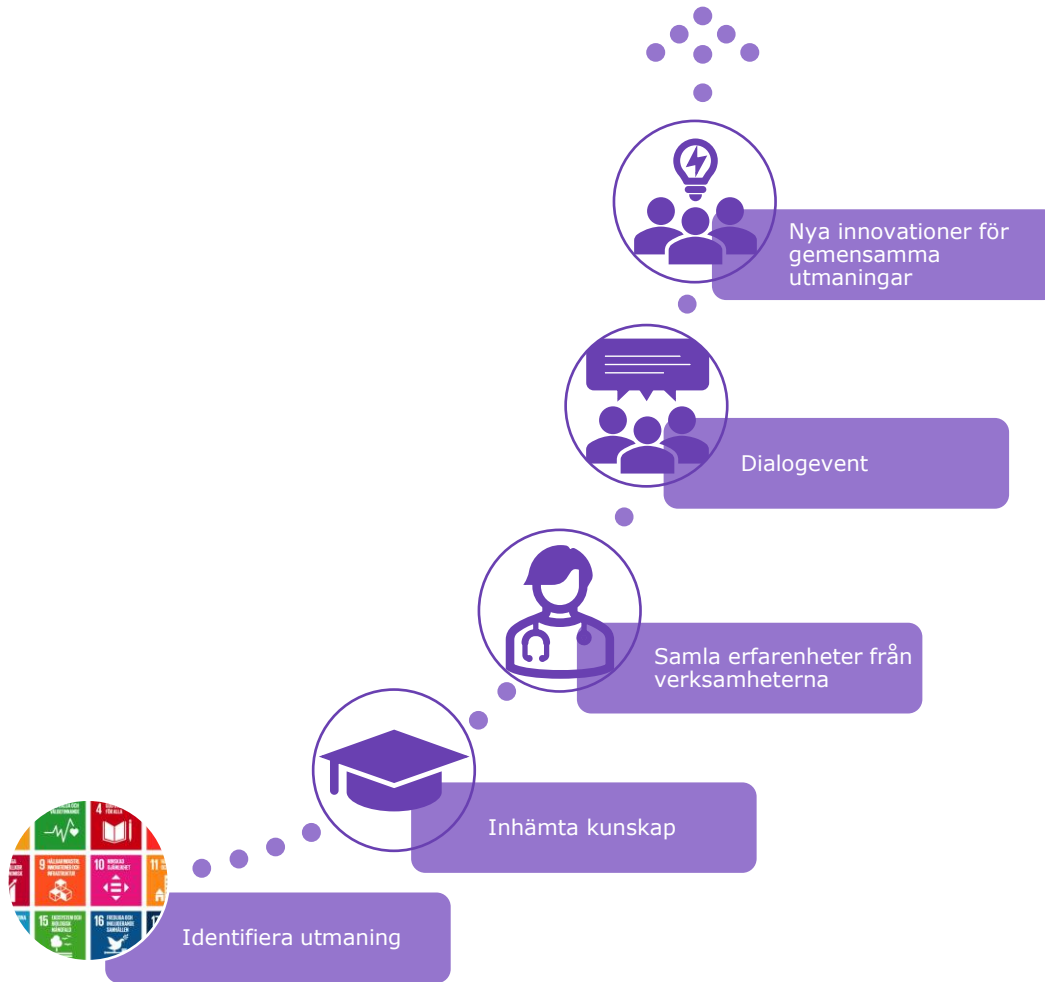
Nya innovationer för gemensamma utmaningar

Dialogevent

Samla erfarenheter från verksamheterna

Inhämta kunskap

Identifiera utmaning

4

9 HÅLLBAR INDUSTRI, INNOVATIONER OCH INFRASTRUKTUR

10 MINSKAD OJÄMLIKHET

11

15 EKOSYSTEM OCH BIOLOGISK MÅNGFALD

16 FREDLIGA OCH INKLUDERANDE SAMHÄLLEN